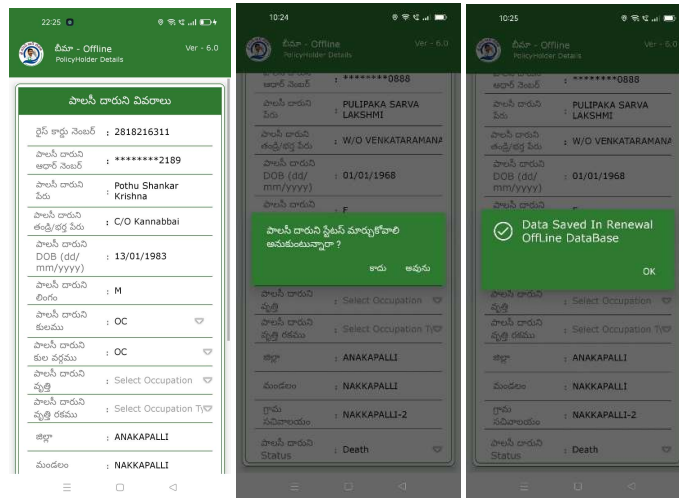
22:25

బీమా - Offline
PolicyHolder Details

Ver - 6.0

పాలసీ దారుని వివరాలు

| | |
|---|---|
| రైస్ కార్డు నెంబర్ | : 2818216311 |
| పాలసీ దారుని ఆధార్ నెంబర్ | : ********2189 |
| పాలసీ దారుని పేరు | : Pothu Shankar Krishna |
| పాలసీ దారుని తండ్రి/భర్త పేరు | : C/O Kannabbai |
| పాలసీ దారుని DOB (dd/mm/yyyy) | : 13/01/1983 |
| పాలసీ దారుని లింగం | : M |
| పాలసీ దారుని కులము | : OC |
| పాలసీ దారుని కుల వర్గము | : OC |
| పాలసీ దారుని వృత్తి | : Select Occupation |
| పాలసీ దారుని వృత్తి రకము | : Select Occupation Ty |
| జిల్లా | : ANAKAPALLI |
| మండలం | : NAKKAPALLI |

10:24

బీమా - Offline
PolicyHolder Details

Ver - 6.0

| | |
|---|---|
| ఆధార్ నెంబర్ | : ********0888 |
| పాలసీ దారుని పేరు | : PULIPAKA SARVA LAKSHMI |
| పాలసీ దారుని తండ్రి/భర్త పేరు | : W/O VENKATARAMANA |
| పాలసీ దారుని DOB (dd/mm/yyyy) | : 01/01/1968 |
| పాలసీ దారుని | : F |
| పాలసీ దారుని వృత్తి | : Select Occupation |
| పాలసీ దారుని వృత్తి రకము | : Select Occupation Ty |
| జిల్లా | : ANAKAPALLI |
| మండలం | : NAKKAPALLI |
| గ్రామ సచివాలయం | : NAKKAPALLI-2 |
| పాలసీ దారుని Status | : Death |

పాలసీ దారుని స్టేటస్ మార్చుకోవాలి అనుకుంటున్నారా ?

కాదు అవును

10:25

బీమా - Offline
PolicyHolder Details

Ver - 6.0

| | |
|---|---|
| ఆధార్ నెంబర్ | : ********0888 |
| పాలసీ దారుని పేరు | : PULIPAKA SARVA LAKSHMI |
| పాలసీ దారుని తండ్రి/భర్త పేరు | : W/O VENKATARAMANA |
| పాలసీ దారుని DOB (dd/mm/yyyy) | : 01/01/1968 |
| పాలసీ దారుని వృత్తి | : Select Occupation |
| పాలసీ దారుని వృత్తి రకము | : Select Occupation Ty |
| జిల్లా | : ANAKAPALLI |
| మండలం | : NAKKAPALLI |
| గ్రామ సచివాలయం | : NAKKAPALLI-2 |
| పాలసీ దారుని Status | : Death |

Data Saved In Renewal OffLine DataBase

OK